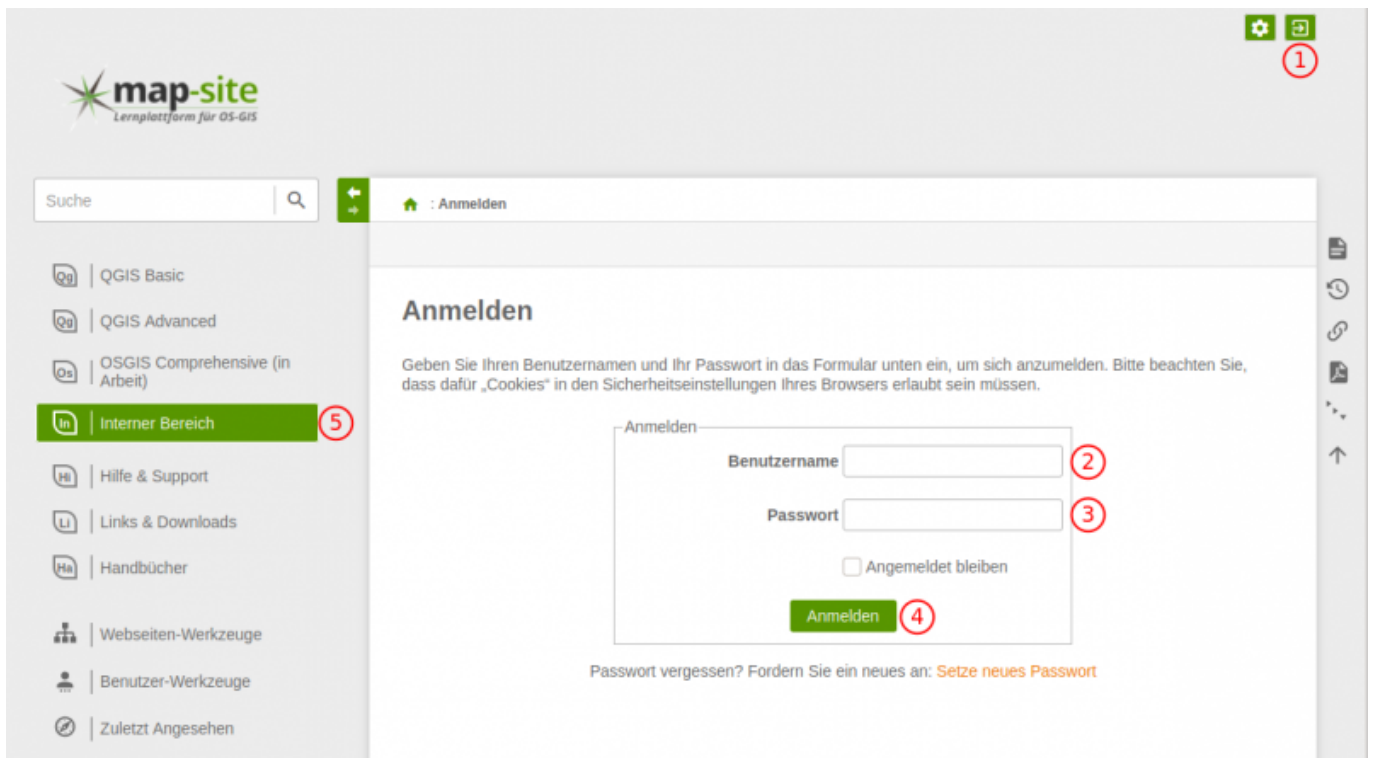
1

map-site
Lernplattform für OS-GIS

Suche

: Anmelden

Qg QGIS Basic
Qg QGIS Advanced
Os OSGIS Comprehensive (in Arbeit)
In Interner Bereich 5
Hi Hilfe & Support
Li Links & Downloads
Ha Handbücher

Webseiten-Werkzeuge
Benutzer-Werkzeuge
Zuletzt Angesehen

Anmelden

Geben Sie Ihren Benutzernamen und Ihr Passwort in das Formular unten ein, um sich anzumelden. Bitte beachten Sie, dass dafür „Cookies“ in den Sicherheitseinstellungen Ihres Browsers erlaubt sein müssen.

Anmelden
Benutzername 2
Passwort 3
Angemeldet bleiben
Anmelden 4

Passwort vergessen? Fordern Sie ein neues an: Setze neues Passwort